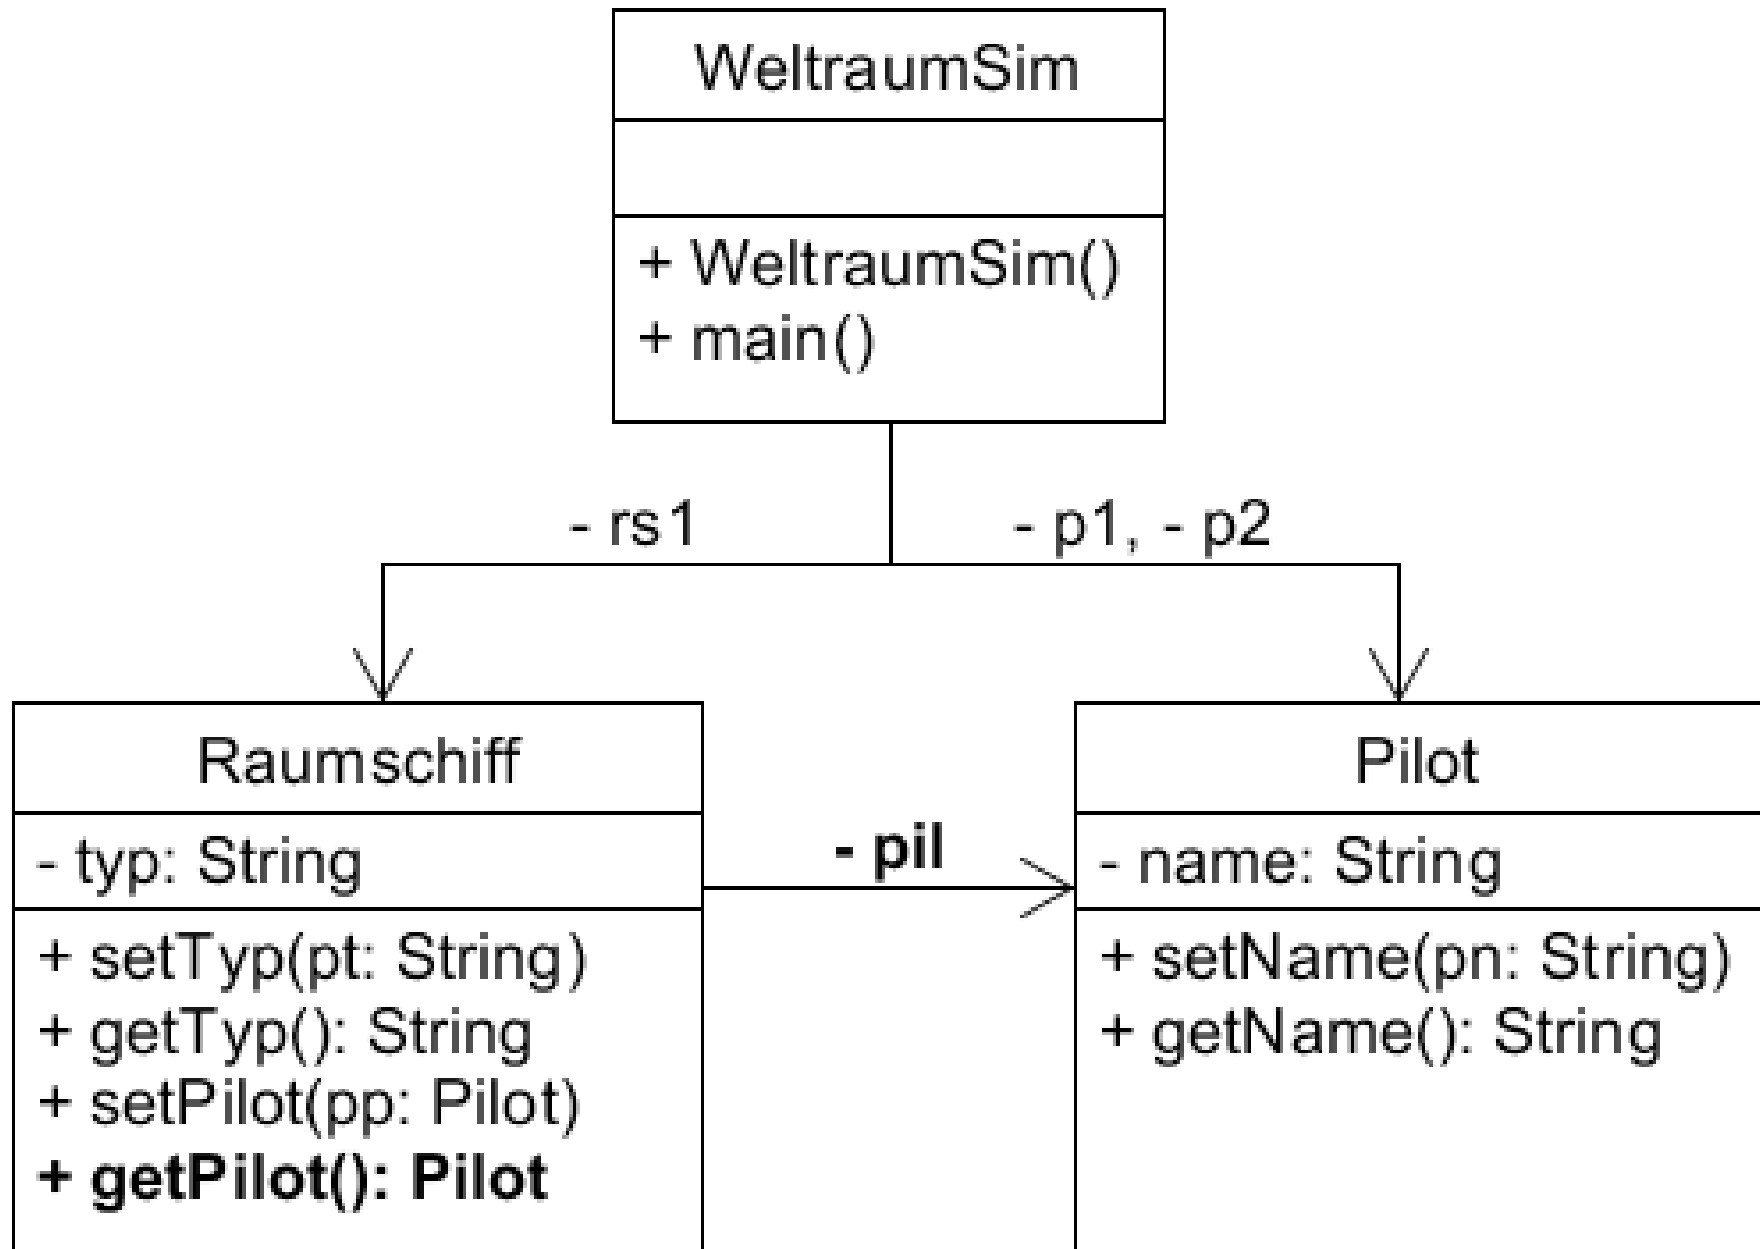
WeltraumSim

+ WeltraumSim()
+ main()

- rs1

- p1, - p2

Raumschiff

- typ: String

+ setTyp(pt: String)
+ getTyp(): String
+ setPilot(pp: Pilot)
**+ getPilot(): Pilot**

**- pil**

Pilot

- name: String

+ setName(pn: String)
+ getName(): String